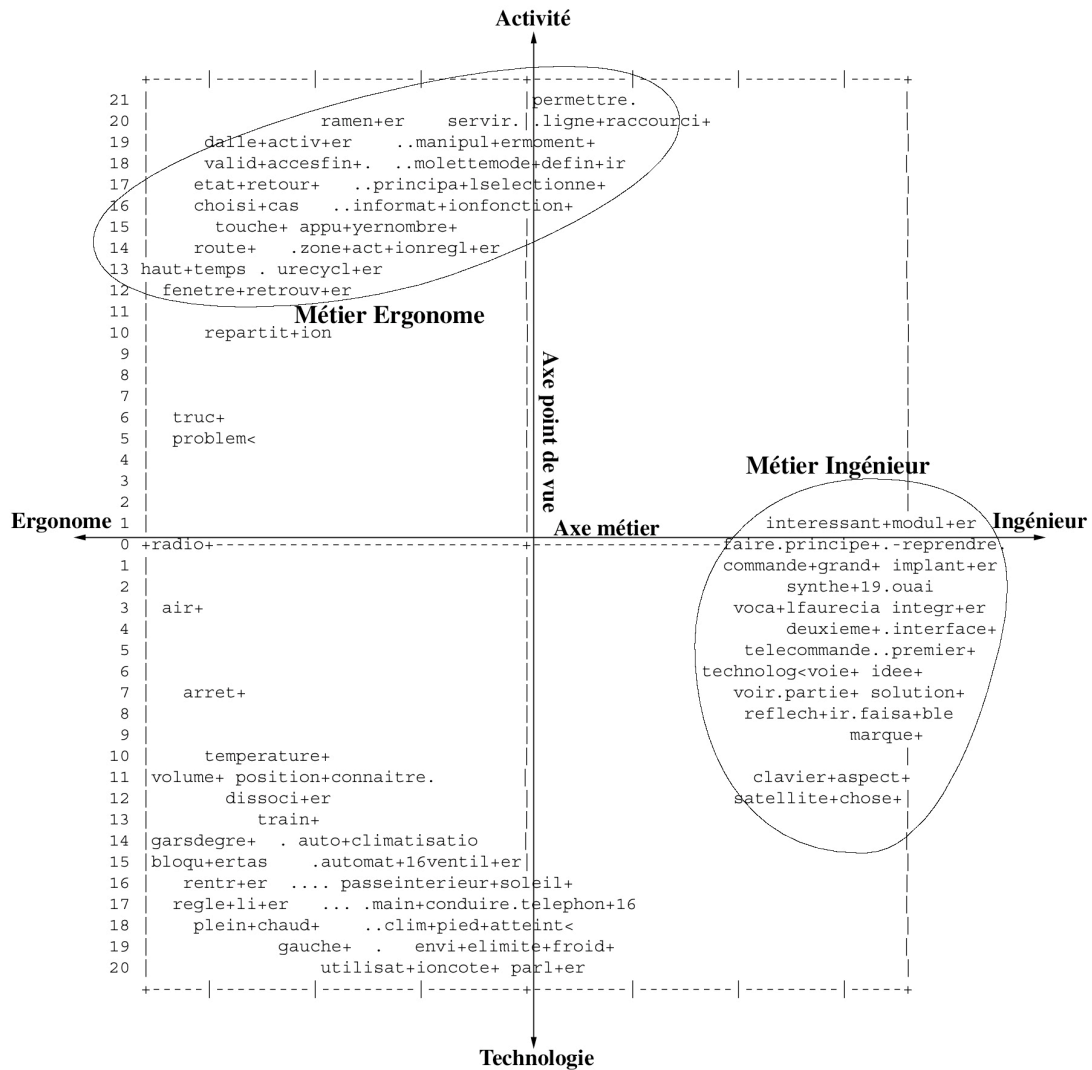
Activité

21 | permettre.
20 | ramen+er servir. | .ligne+raccourci+
19 | dalle+activ+er ..manipul+ermoment+
18 | valid+accesfin+. ..molettemode+defin+ir
17 | etat+retour+ ..principa+lselectionne+
16 | choisi+cas ..informat+ionfonction+
15 | touche+ appu+yernombre+
14 | route+ .zone+act+ionregl+er
13 haut+temps . urecycl+er
12 | fenetre+retrouv+er
11 |
Métier Ergonome
10 | repartit+ion
9 |
8 |
7 |
6 | truc+
5 | problem<
4 |
3 |
2 |
1 |

Axe point de vue

Métier Ingénieur

Ergonome

interessant+modul+er

Ingénieur

Axe métier

0 +radio+ faire.principe+.-reprendre.
1 | commande+grand+ implant+er
2 | synthe+19.ouai
3 | air+ voca+lfaurecia integr+er
4 | deuxieme+.interface+
5 | telecommande..premier+
6 | technolog<voie+ idee+
7 | arret+ voir.partie+ solution+
8 | reflech+ir.faisa+ble
9 | marque+
10 | temperature+
11 |volume+ position+connaitre. clavier+aspect+
12 | dissoci+er satellite+chose+|
13 | train+
14 |garsdegre+ . auto+climatisatio
15 |bloqu+ertas .automat+16ventil+er|
16 | rentr+er .... passeinterieur+soleil+
17 | regle+li+er ... .main+conduire.telephon+16
18 | plein+chaud+ ..clim+pied+atteint<
19 | gauche+ . envi+elimite+froid+
20 | utilisat+ioncote+ parl+er

Technologie